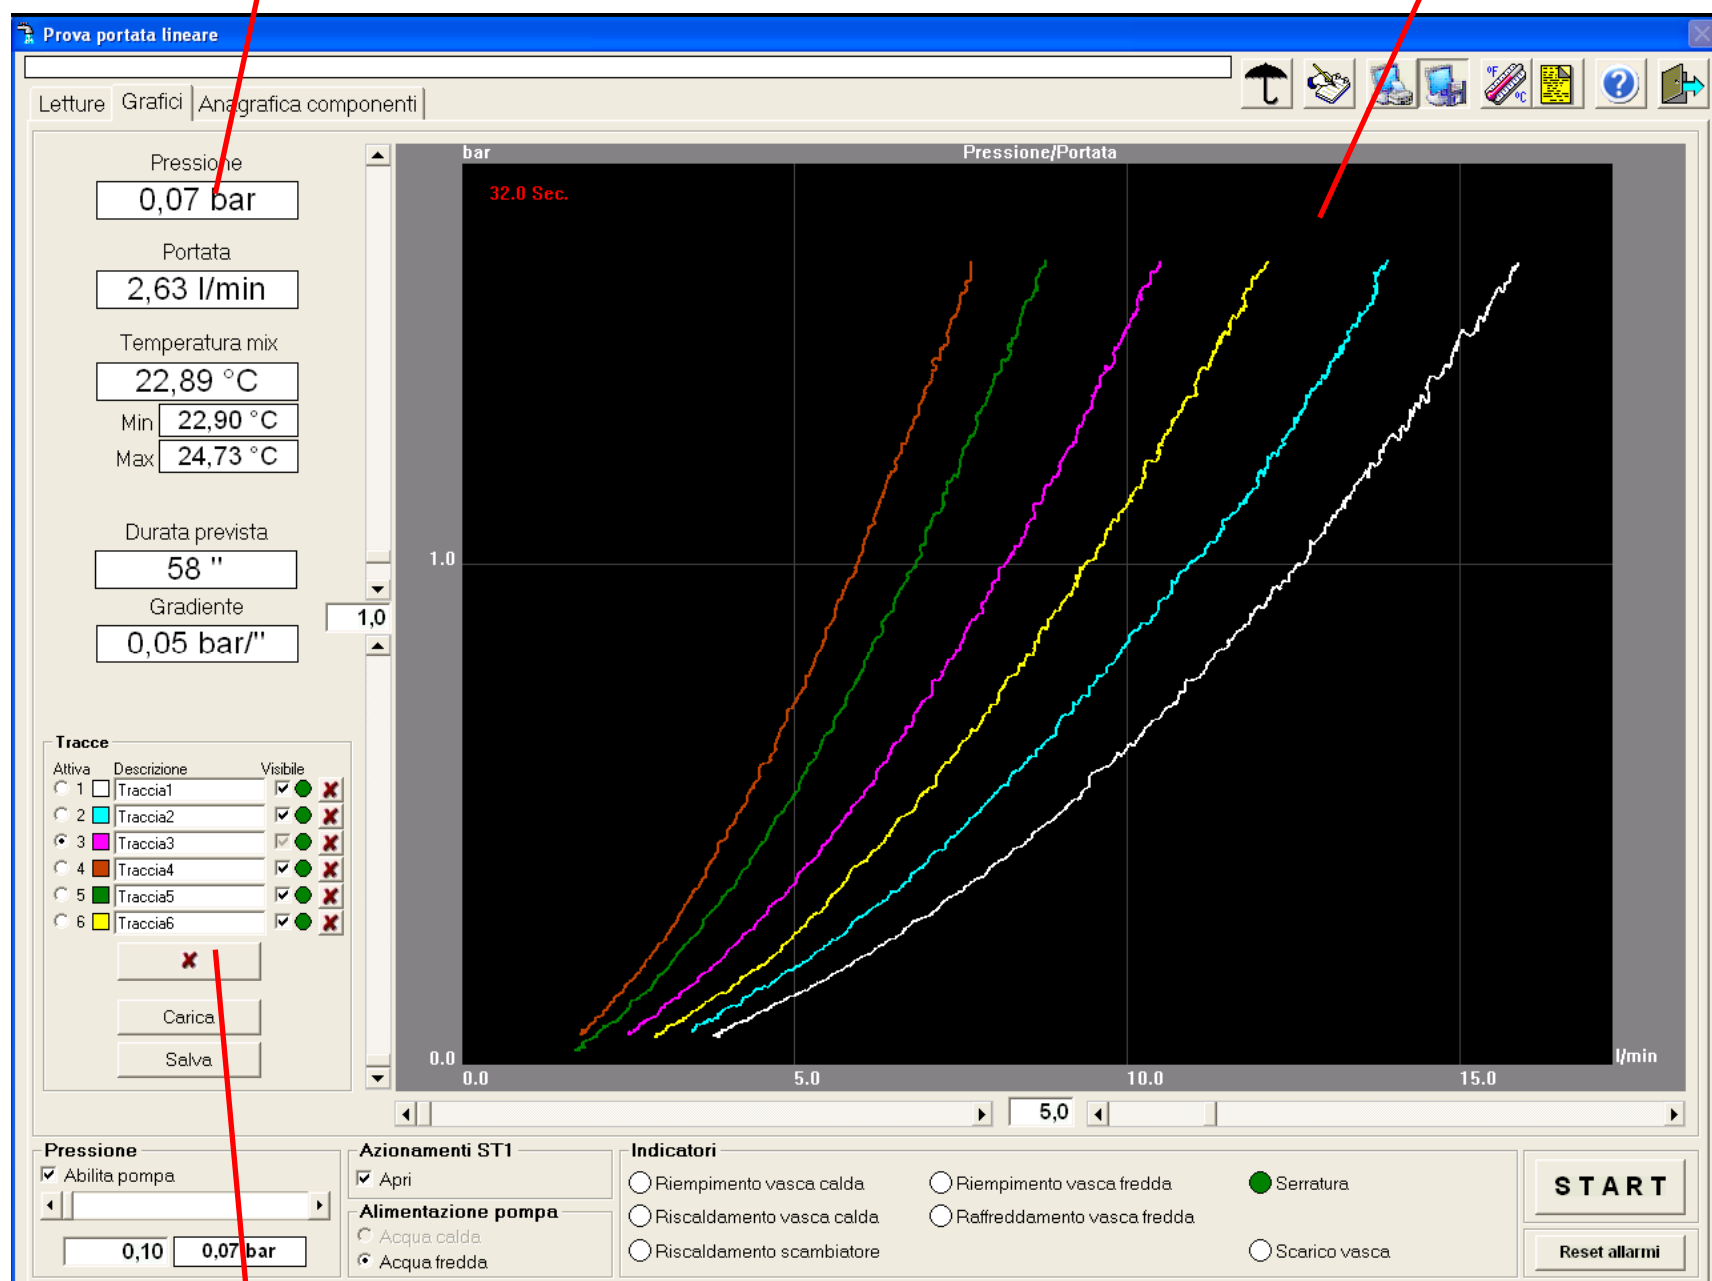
Prova portata lineare

Letture | Grafici | Anagrafica componenti

Pressione
0,07 bar

Portata
2,63 l/min

Temperatura mix
22,89 °C
Min 22,90 °C
Max 24,73 °C

Durata prevista
58 ''
Gradiente
0,05 bar/''

1,0

Tracce
Attiva Descrizione Visibile
1 Traccia1
2 Traccia2
3 Traccia3
4 Traccia4
5 Traccia5
6 Traccia6

Carica
Salva

bar
Pressione/Portata
32.0 Sec.
1.0
0.0
0.0
5.0
10.0
15.0
l/min

5,0

Pressione
Abilita pompa
0,10 0,07 bar

Azionamenti ST1
Apri

Alimentazione pompa
Acqua calda
Acqua fredda

Indicatori
Riempimento vasca calda
Riempimento vasca fredda
Serratura
Riscaldamento vasca calda
Raffreddamento vasca fredda
Riscaldamento scambiatore
Scarico vasca

START
Reset allarmi